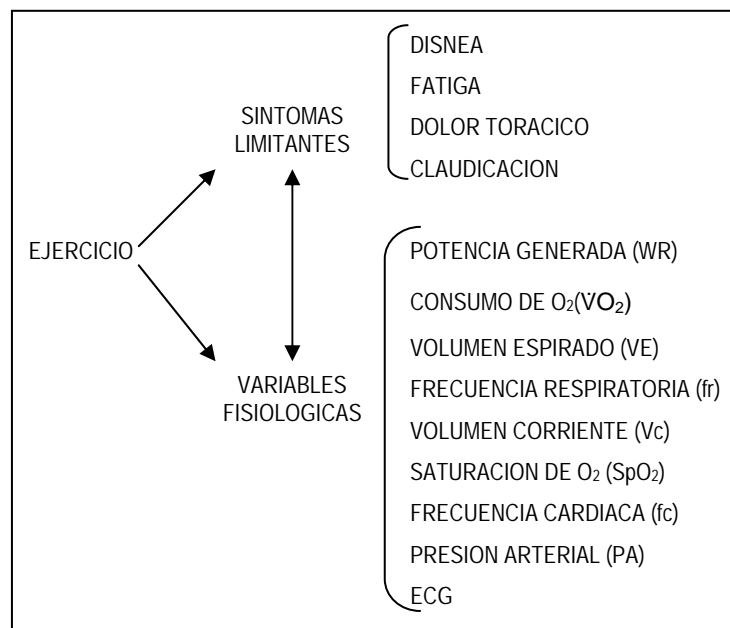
EJERCICIO

SINTOMAS LIMITANTES

DISNEA
FATIGA
DOLOR TORACICO
CLAUDICACION

VARIABLES FISIOLOGICAS

POTENCIA GENERADA (WR)
CONSUMO DE $O_2$($\dot{V}O_2$)
VOLUMEN ESPIRADO (VE)
FRECUENCIA RESPIRATORIA (fr)
VOLUMEN CORRIENTE (Vc)
SATURACION DE $O_2$ ($SpO_2$)
FRECUENCIA CARDIACA (fc)
PRESION ARTERIAL (PA)
ECG